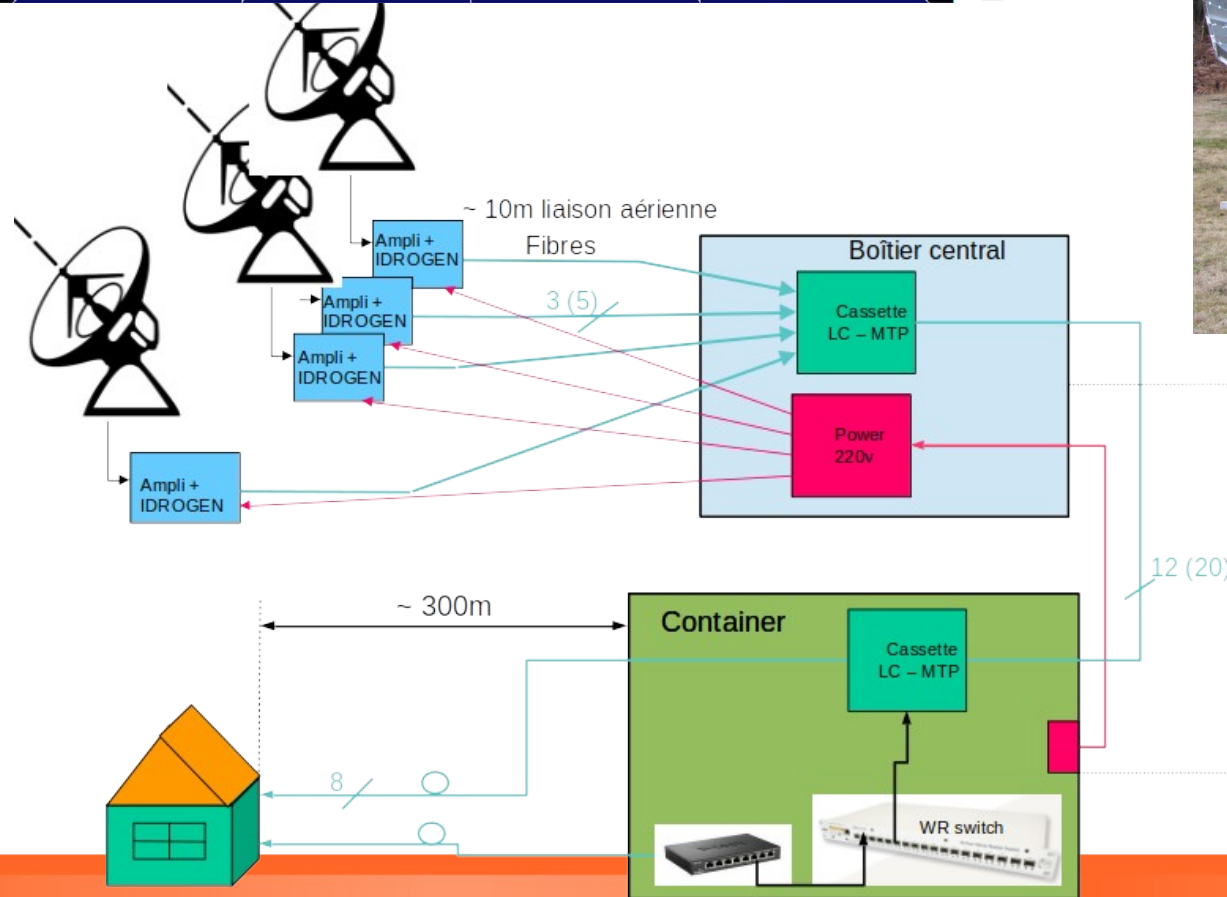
~ 10m liaison aérienne

Fibres

Boîtier central

Ampli + IDROGEN

Ampli + IDROGEN

Ampli + IDROGEN

Ampli + IDROGEN

3 (5)

Cassette LC – MTP

Power 220v

12 (20)

~ 300m

Container

Cassette LC – MTP

8

WR switch